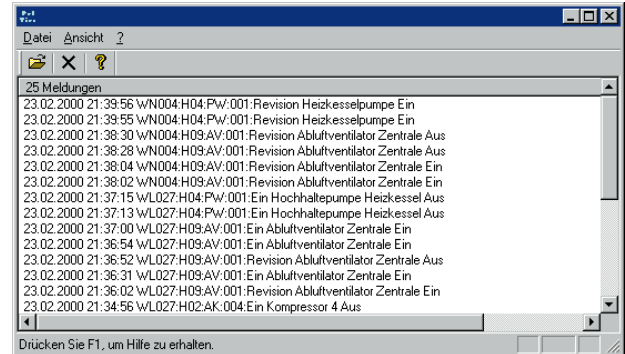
Datei Ansicht ?

25 Meldungen
23.02.2000 21:39:56 WN004:H04:PW:001:Revision Heizkesselpumpe Ein
23.02.2000 21:39:55 WN004:H04:PW:001:Revision Heizkesselpumpe Ein
23.02.2000 21:38:30 WN004:H09:AV:001:Revision Abluftventilator Zentrale Aus
23.02.2000 21:38:28 WN004:H09:AV:001:Revision Abluftventilator Zentrale Aus
23.02.2000 21:38:04 WN004:H09:AV:001:Revision Abluftventilator Zentrale Ein
23.02.2000 21:38:02 WN004:H09:AV:001:Revision Abluftventilator Zentrale Ein
23.02.2000 21:37:15 WL027:H04:PW:001:Ein Hochhaltepumpe Heizkessel Aus
23.02.2000 21:37:13 WL027:H04:PW:001:Ein Hochhaltepumpe Heizkessel Aus
23.02.2000 21:37:00 WL027:H09:AV:001:Ein Abluftventilator Zentrale Ein
23.02.2000 21:36:54 WL027:H09:AV:001:Ein Abluftventilator Zentrale Ein
23.02.2000 21:36:52 WL027:H09:AV:001:Revision Abluftventilator Zentrale Aus
23.02.2000 21:36:31 WL027:H09:AV:001:Ein Abluftventilator Zentrale Ein
23.02.2000 21:36:02 WL027:H09:AV:001:Revision Abluftventilator Zentrale Ein
23.02.2000 21:34:56 WL027:H02:AK:004:Ein Kompressor 4 Aus

Drücken Sie F1, um Hilfe zu erhalten.